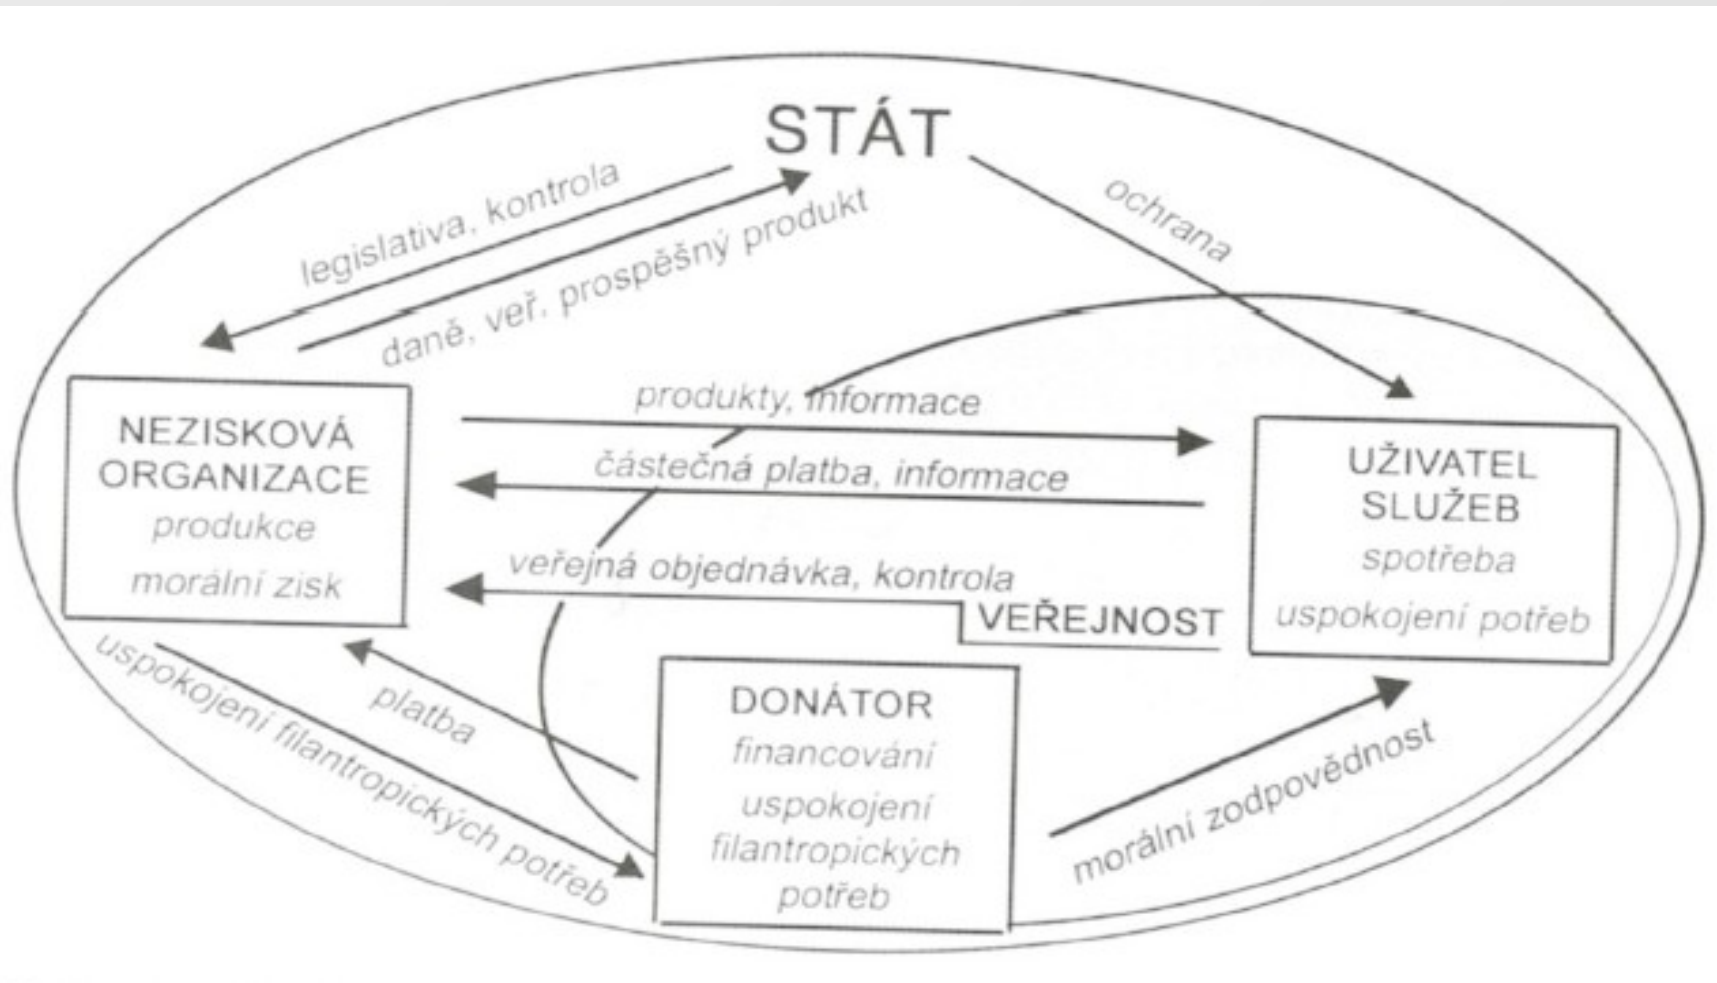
STÁT

legislativa, kontrola

daně, veř. prospěšný produkt

ochrana

NEZISKOVÁ ORGANIZACE
produkce
morální zisk

produkty, informace

částečná platba, informace

veřejná objednávka, kontrola

VEŘEJNOST

UŽIVATEL SLUŽEB
spotřeba
uspokojení potřeb

uspokojení filantropických potřeb

platba

DONÁTOR
financování
uspokojení filantropických potřeb

morální zodpovědnost